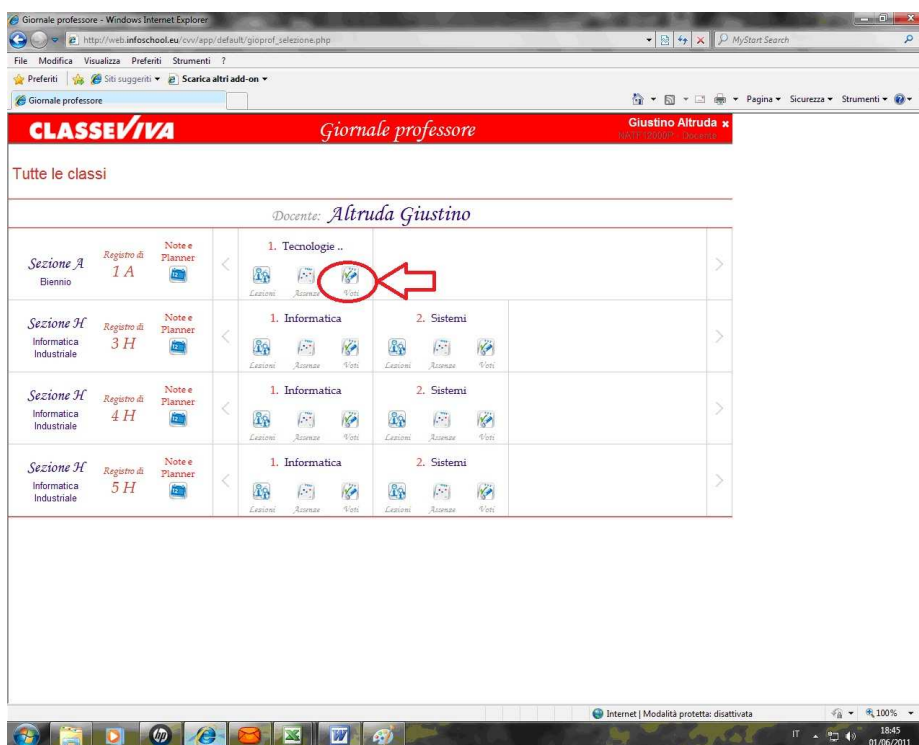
Giornale professore - Windows Internet Explorer

http://web.infoschool.eu/cvv/app/default/gioprof_selezione.php

MyStart Search

File Modifica Visualizza Preferiti Strumenti ?

Preferiti Siti suggeriti ▾ Scarica altri add-on ▾

Giornale professore

Pagina ▾ Sicurezza ▾ Strumenti ▾

CLASSEVIVA

Giornale professore

Giustino Altruda ×
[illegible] Docente

Tutte le classi

Docente: Altruda Giustino

| | | | | |
|---|---|---|---|---|
| Sezione A Biennio | Registro di 1 A | Note e Planner | 1. Tecnologie .. Lezioni Assenze Voti | |
| Sezione H Informatica Industriale | Registro di 3 H | Note e Planner | 1. Informatica Lezioni Assenze Voti | 2. Sistemi Lezioni Assenze Voti |
| Sezione H Informatica Industriale | Registro di 4 H | Note e Planner | 1. Informatica Lezioni Assenze Voti | 2. Sistemi Lezioni Assenze Voti |
| Sezione H Informatica Industriale | Registro di 5 H | Note e Planner | 1. Informatica Lezioni Assenze Voti | 2. Sistemi Lezioni Assenze Voti |

Internet | Modalità protetta: disattivata

100%

IT

18:45
01/06/2011